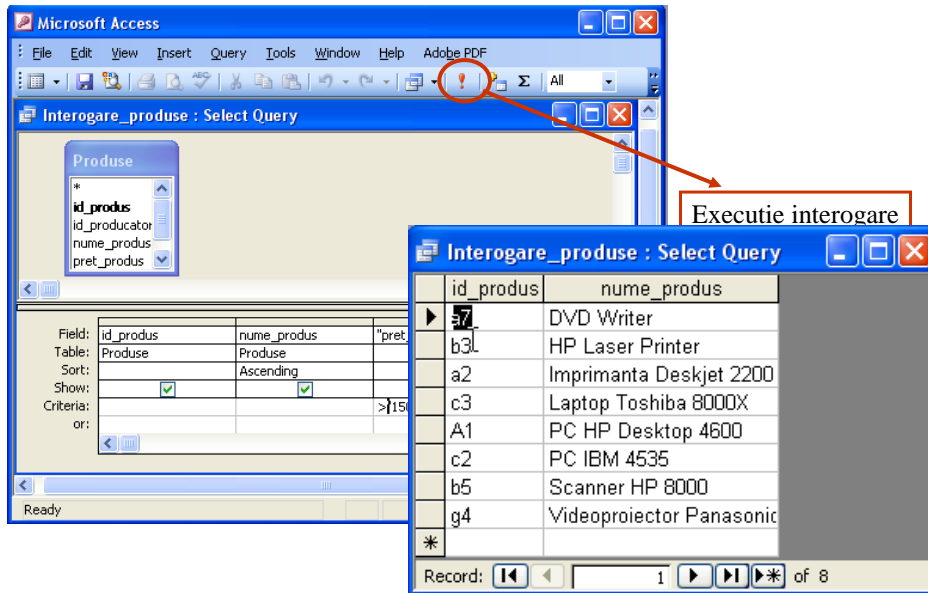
Microsoft Access

File Edit View Insert Query Tools Window Help Adobe PDF

All

Interogare_produse : Select Query

Produse
*
id_produs
id_producator
nume_produs
pret_produs

| Field: | id_produs | nume_produs | "pret |
|---|---|---|---|
| Table: | Produse | Produse | |
| Sort: | | Ascending | |
| Show: | ☑ | ☑ | |
| Criteria: | | | >150 |
| or: | | | |

Ready

Executie interogare

Interogare_produse : Select Query

| id_produs | nume_produs |
|---|---|
| a7 | DVD Writer |
| b3 | HP Laser Printer |
| a2 | Imprimanta Deskjet 2200 |
| c3 | Laptop Toshiba 8000X |
| A1 | PC HP Desktop 4600 |
| c2 | PC IBM 4535 |
| b5 | Scanner HP 8000 |
| g4 | Videoproiector Panasonic |
| * | |

Record: 1 of 8